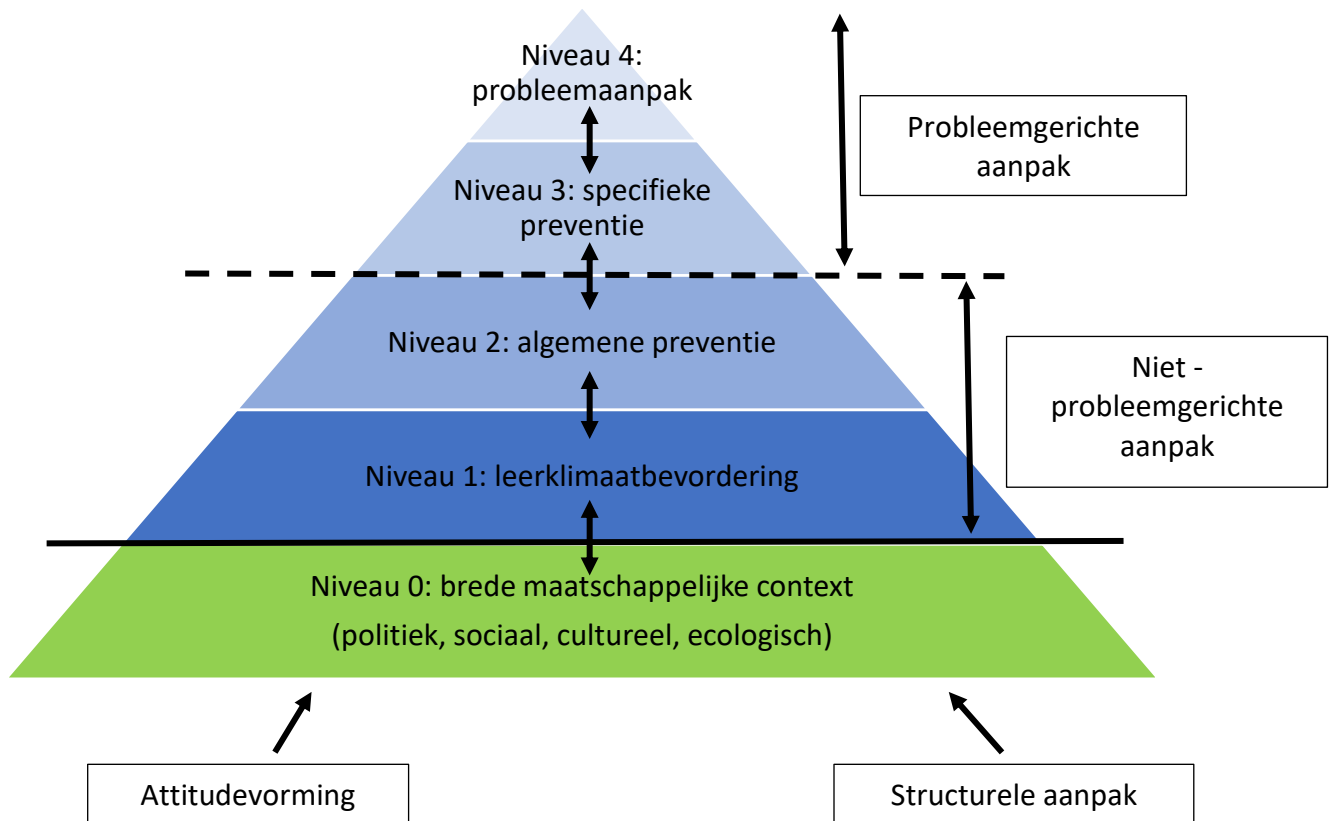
Niveau 4: probleemaanpak

Probleemgerichte aanpak

Niveau 3: specifieke preventie

Niveau 2: algemene preventie

Niet - probleemgerichte aanpak

Niveau 1: leerklimaatbevordering

Niveau 0: brede maatschappelijke context (politiek, sociaal, cultureel, ecologisch)

Attitudevorming

Structurele aanpak